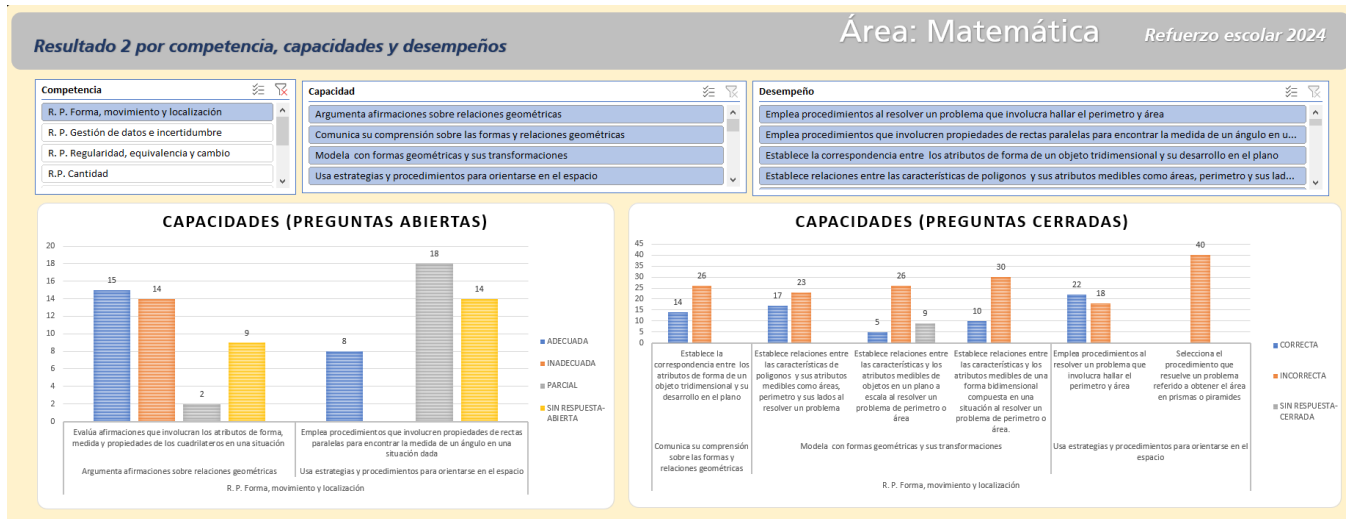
Resultado 2 por competencia, capacidades y desempeños

Área: Matemática

Refuerzo escolar 2024

Competencia
R. P. Forma, movimiento y localización
R. P. Gestión de datos e incertidumbre
R. P. Regularidad, equivalencia y cambio
R.P. Cantidad

Capacidad
Argumenta afirmaciones sobre relaciones geométricas
Comunica su comprensión sobre las formas y relaciones geométricas
Modela con formas geométricas y sus transformaciones
Usa estrategias y procedimientos para orientarse en el espacio

Desempeño
Emplea procedimientos al resolver un problema que involucra hallar el perimetro y área
Emplea procedimientos que involucren propiedades de rectas paralelas para encontrar la medida de un ángulo en u...
Establece la correspondencia entre los atributos de forma de un objeto tridimensional y su desarrollo en el plano
Establece relaciones entre las características de polígonos y sus atributos medibles como áreas, perimetro y sus lad...

CAPACIDADES (PREGUNTAS ABIERTAS)

0 2 4 6 8 10 12 14 16 18 20

15 14 2 9
8 18 14

ADECUADA
INADECUADA
PARCIAL
SIN RESPUESTA-ABIERTA

Evalúa afirmaciones que involucran los atributos de forma, medida y propiedades de los cuadriláteros en una situación
Argumenta afirmaciones sobre relaciones geométricas

Emplea procedimientos que involucren propiedades de rectas paralelas para encontrar la medida de un ángulo en una situación dada
Usa estrategias y procedimientos para orientarse en el espacio

R. P. Forma, movimiento y localización

CAPACIDADES (PREGUNTAS CERRADAS)

0 5 10 15 20 25 30 35 40 45

14 26
17 23
5 26 9
10 30
22 18
40

CORRECTA
INCORRECTA
SIN RESPUESTA-CERRADA

Establece la correspondencia entre los atributos de forma de un objeto tridimensional y su desarrollo en el plano
Comunica su comprensión sobre las formas y relaciones geométricas

Establece relaciones entre las características de polígonos y sus atributos medibles como áreas, perimetro y sus lados al resolver un problema
Establece relaciones entre las características y los atributos medibles de objetos en un plano a escala al resolver un problema de perimetro o área
Establece relaciones entre las características y los atributos medibles de una forma bidimensional compuesta en una situación al resolver un problema de perimetro o área.
Modela con formas geométricas y sus transformaciones

Emplea procedimientos al resolver un problema que involucra hallar el perimetro y área
Selecciona el procedimiento que resuelve un problema referido a obtener el área en prismas o piramides
Usa estrategias y procedimientos para orientarse en el espacio

R. P. Forma, movimiento y localización